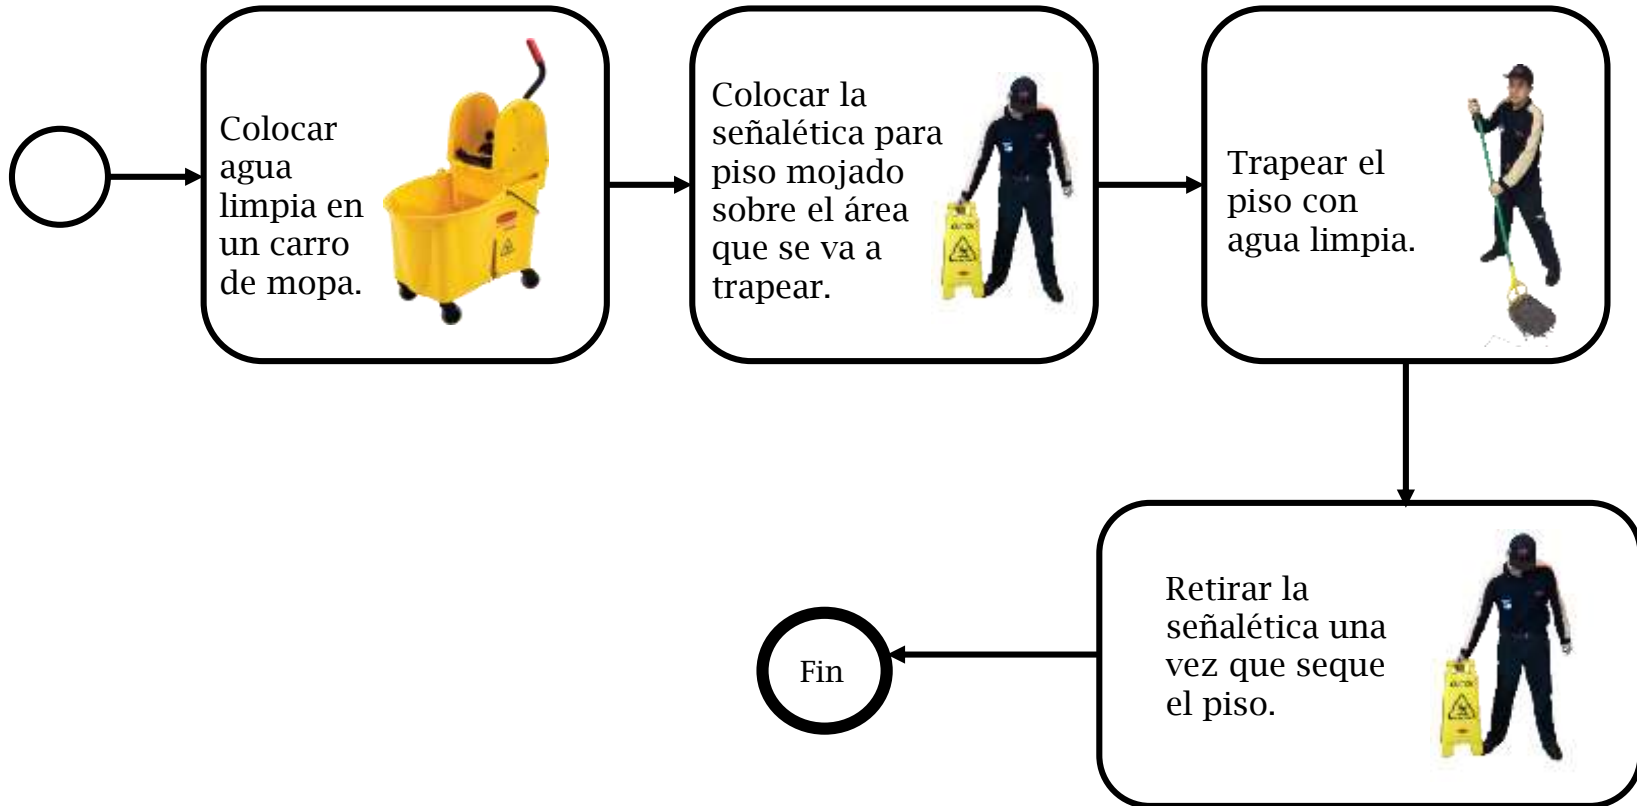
Colocar agua limpia en un carro de mopa.

Colocar la señalética para piso mojado sobre el área que se va a trapear.

Trapear el piso con agua limpia.

Retirar la señalética una vez que seque el piso.

Fin